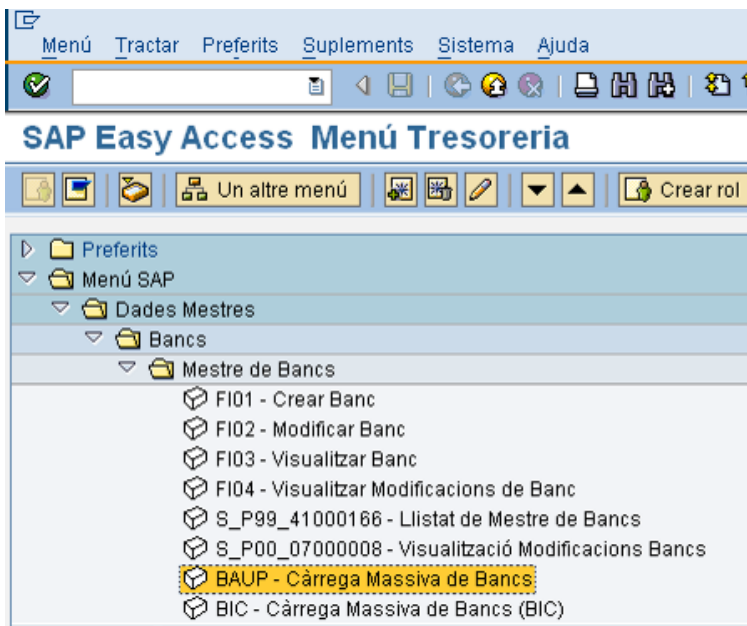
Menú Tractar Preferits Suplements Sistema Ajuda

SAP Easy Access Menú Tresoreria

Un altre menú

Crear rol

Preferits
Menú SAP
Dades Mestres
Bancs
Mestre de Bancs
FI01 - Crear Banc
FI02 - Modificar Banc
FI03 - Visualitzar Banc
FI04 - Visualitzar Modificacions de Banc
S_P99_41000166 - Llistat de Mestre de Bancs
S_P00_07000008 - Visualització Modificacions Bancs
BAUP - Càrrega Massiva de Bancs
BIC - Càrrega Massiva de Bancs (BIC)